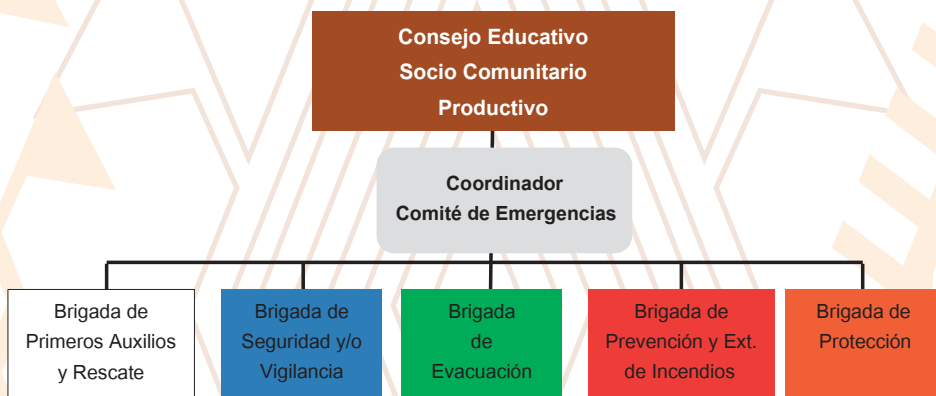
Consejo Educativo
Socio Comunitario
Productivo

Coordinador
Comité de Emergencias

Brigada de
Primeros Auxilios
y Rescate

Brigada de
Seguridad y/o
Vigilancia

Brigada
de
Evacuación

Brigada de
Prevención y Ext.
de Incendios

Brigada de
Protección